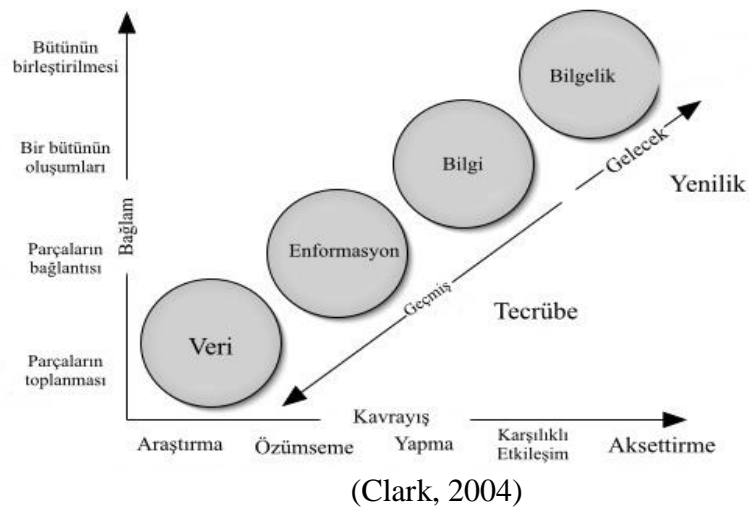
Bütünün birleştirilmesi

Bir bütünün oluşumları

Bağlam

Parçaların bağlantısı

Parçaların toplanması

Bilgelik

Bilgi

Enformasyon

Veri

Gelecek

Geçmiş

Yenilik

Tecrübe

Kavrayış

Araştırma

Özümseme

Yapma

Karşılıklı Etkileşim

Aksettirme

(Clark, 2004)